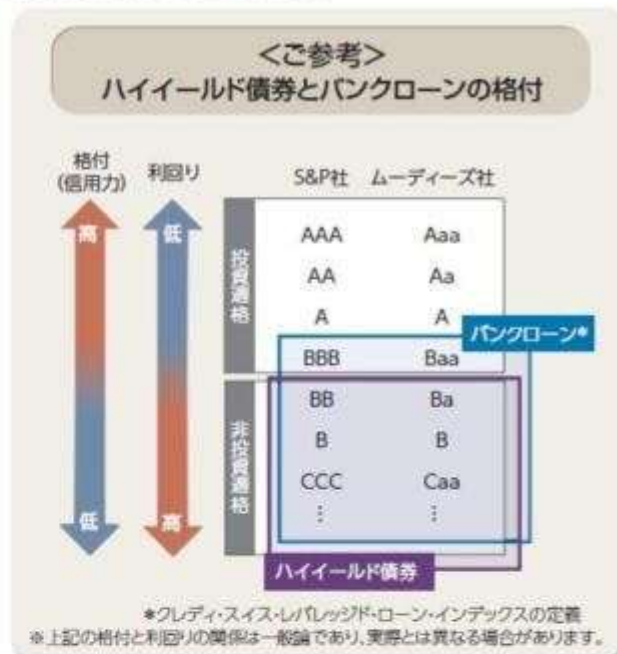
<ご参考>
ハイイールド債券とバンクローンの格付

格付
(信用力)

利回り

高

低

低

高

| | S&P社 | ムーディーズ社 |
|---|---|---|
| 投資適格 | AAA | Aaa |
| | AA | Aa |
| | A | A |
| | BBB | Baa |
| 非投資適格 | BB | Ba |
| | B | B |
| | CCC | Caa |
| | ⋮ | ⋮ |

バンクローン*

ハイイールド債券

*クレディ・スイス・レバレッジド・ローン・インデックスの定義
※上記の格付と利回りの関係は一般論であり、実際とは異なる場合があります。